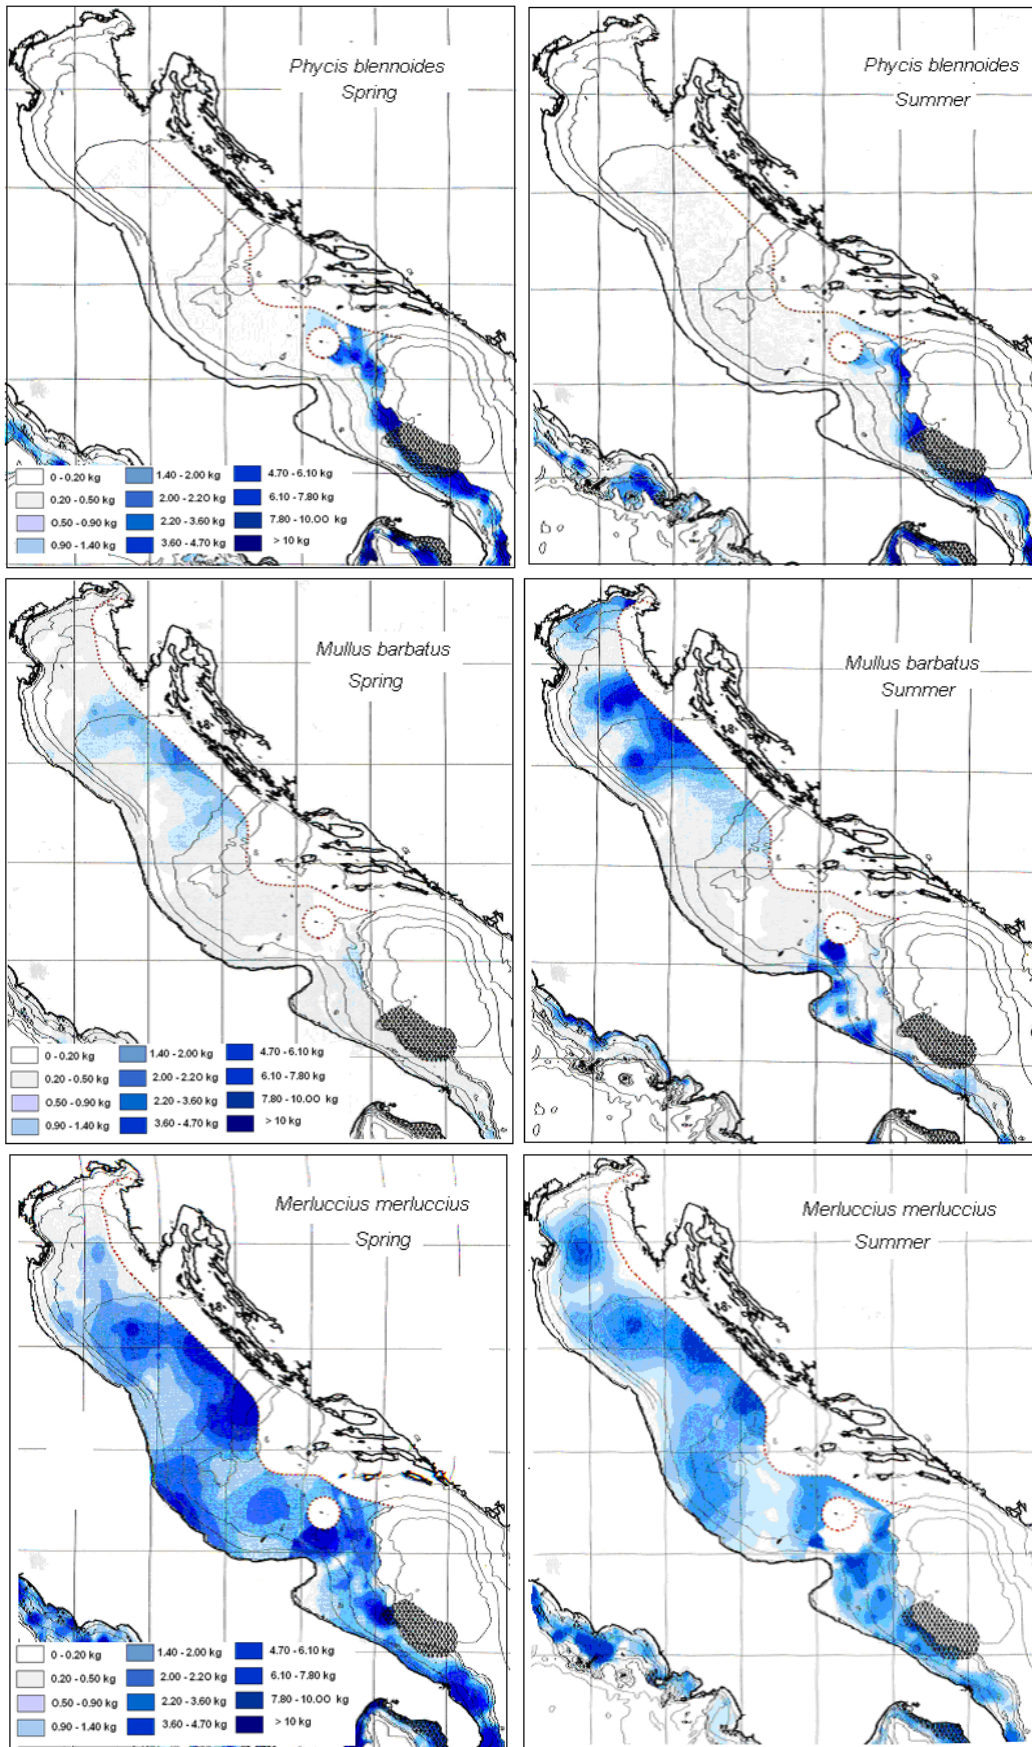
Phycis blennoides
Spring

0 - 0.20 kg
0.20 - 0.50 kg
0.50 - 0.90 kg
0.90 - 1.40 kg
1.40 - 2.00 kg
2.00 - 2.20 kg
2.20 - 3.60 kg
3.60 - 4.70 kg
4.70 - 6.10 kg
6.10 - 7.80 kg
7.80 - 10.00 kg
> 10 kg

Phycis blennoides
Summer

Mullus barbatus
Spring

0 - 0.20 kg
0.20 - 0.50 kg
0.50 - 0.90 kg
0.90 - 1.40 kg
1.40 - 2.00 kg
2.00 - 2.20 kg
2.20 - 3.60 kg
3.60 - 4.70 kg
4.70 - 6.10 kg
6.10 - 7.80 kg
7.80 - 10.00 kg
> 10 kg

Mullus barbatus
Summer

Merluccius merluccius
Spring

0 - 0.20 kg
0.20 - 0.50 kg
0.50 - 0.90 kg
0.90 - 1.40 kg
1.40 - 2.00 kg
2.00 - 2.20 kg
2.20 - 3.60 kg
3.60 - 4.70 kg
4.70 - 6.10 kg
6.10 - 7.80 kg
7.80 - 10.00 kg
> 10 kg

Merluccius merluccius
Summer